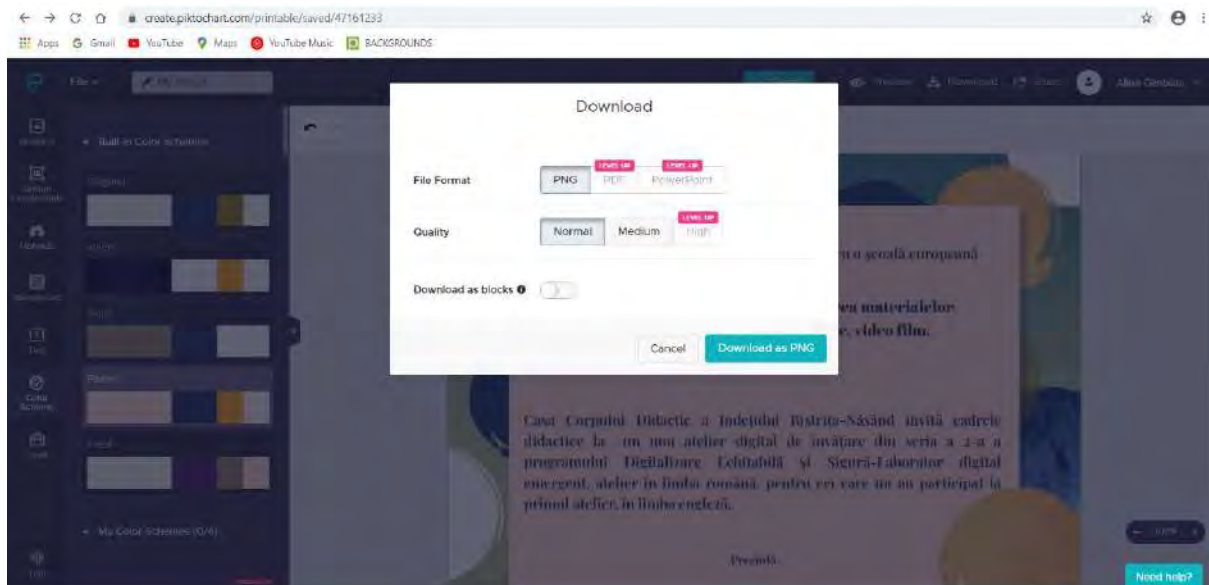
create.piktochart.com/printable/saved/47161233

Apps Gmail YouTube Maps YouTube Music BACKGROUNDS

File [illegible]

Built-in Color Schemes

Download

File Format
PNG
LEVEL UP
PDF
LEVEL UP
PowerPoint

Quality
Normal
Medium
LEVEL UP
High

Download as blocks

Cancel
Download as PNG

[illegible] o şcoală europeană

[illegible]ea materialelor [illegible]e, video film.

Casa Corpului Didactic a Județului Bistrița-Năsăud invită cadrele didactice la un nou atelier digital de învățare din seria a 2-a a programului Digitalizare Echitabilă și Sigură-Laborator digital emergent, atelier în limba română, pentru cei care nu au participat la primul atelier, în limba engleză.

Preciză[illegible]

My Color Schemes (0/4)

Need help?